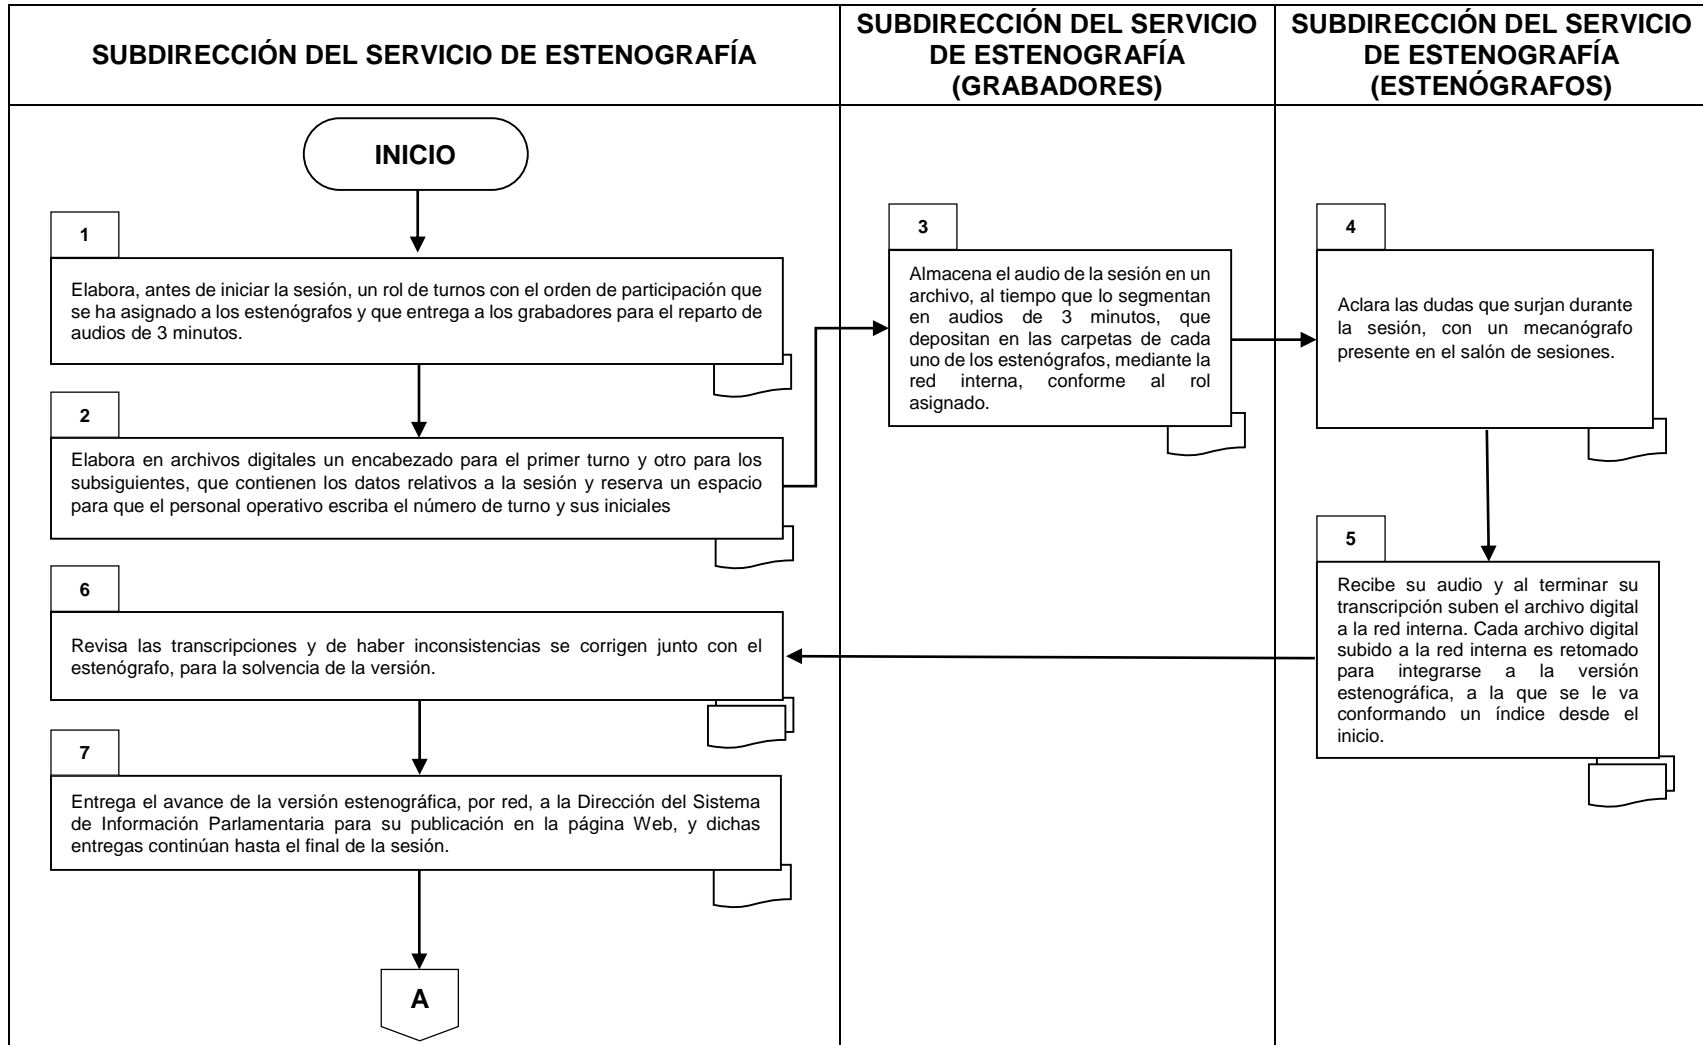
SUBDIRECCIÓN DEL SERVICIO DE ESTENOGRAFÍA

SUBDIRECCIÓN DEL SERVICIO DE ESTENOGRAFÍA (GRABADORES)

SUBDIRECCIÓN DEL SERVICIO DE ESTENOGRAFÍA (ESTENÓGRAFOS)

INICIO

1

Elabora, antes de iniciar la sesión, un rol de turnos con el orden de participación que se ha asignado a los estenógrafos y que entrega a los grabadores para el reparto de audios de 3 minutos.

2

Elabora en archivos digitales un encabezado para el primer turno y otro para los subsiguientes, que contienen los datos relativos a la sesión y reserva un espacio para que el personal operativo escriba el número de turno y sus iniciales

3

Almacena el audio de la sesión en un archivo, al tiempo que lo segmentan en audios de 3 minutos, que depositan en las carpetas de cada uno de los estenógrafos, mediante la red interna, conforme al rol asignado.

4

Aclara las dudas que surjan durante la sesión, con un mecanógrafo presente en el salón de sesiones.

5

Recibe su audio y al terminar su transcripción suben el archivo digital a la red interna. Cada archivo digital subido a la red interna es retomado para integrarse a la versión estenográfica, a la que se le va conformando un índice desde el inicio.

6

Revisa las transcripciones y de haber inconsistencias se corrigen junto con el estenógrafo, para la solvencia de la versión.

7

Entrega el avance de la versión estenográfica, por red, a la Dirección del Sistema de Información Parlamentaria para su publicación en la página Web, y dichas entregas continúan hasta el final de la sesión.

A